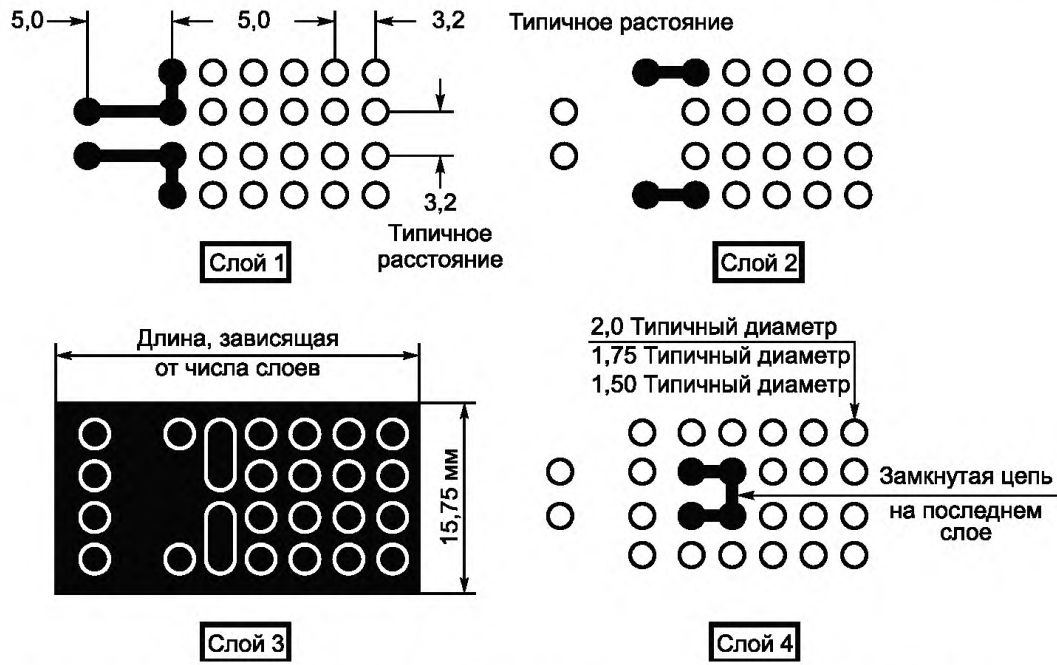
5,0
5,0
3,2
Типичное растояние
3,2
Типичное расстояние
Слой 1
Слой 2
Длина, зависящая от числа слоев
15,75 мм
Слой 3
2,0 Типичный диаметр
1,75 Типичный диаметр
1,50 Типичный диаметр
Замкнутая цепь на последнем слое
Слой 4